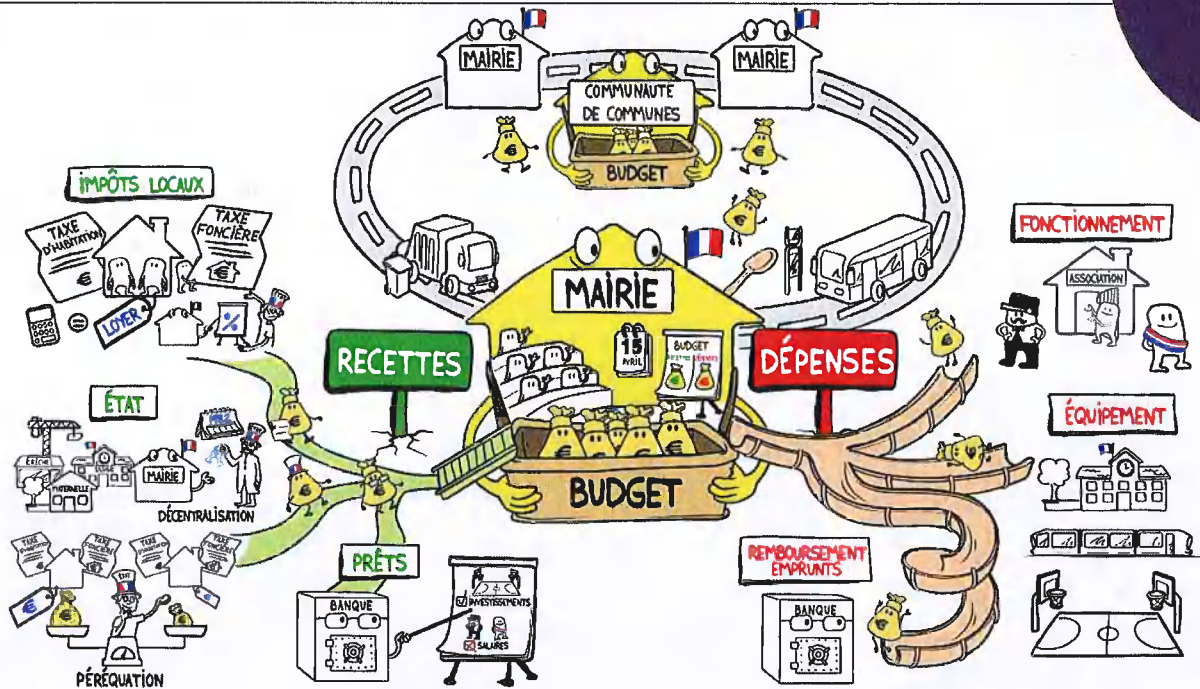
MAIRIE
MAIRIE
COMMUNAUTÉ DE COMMUNES
BUDGET
IMPÔTS LOCAUX
TAXE D'HABITATION
TAXE FONCIÈRE
LOYER
%
FONCTIONNEMENT
ASSOCIATION
MAIRIE
15 AVRIL
BUDGET
RECETTES
DÉPENSES
ÉTAT
ÉCOLE
MATERNELLE
MAIRIE
DÉCENTRALISATION
BUDGET
ÉQUIPEMENT
TAXE
TAXE FONCIÈRE
TAXE
TAXE FONCIÈRE
PÉRÉQUATION
PRÊTS
BANQUE
INVESTISSEMENTS
SALAIRES
REMBOURSEMENT EMPRUNTS
BANQUE